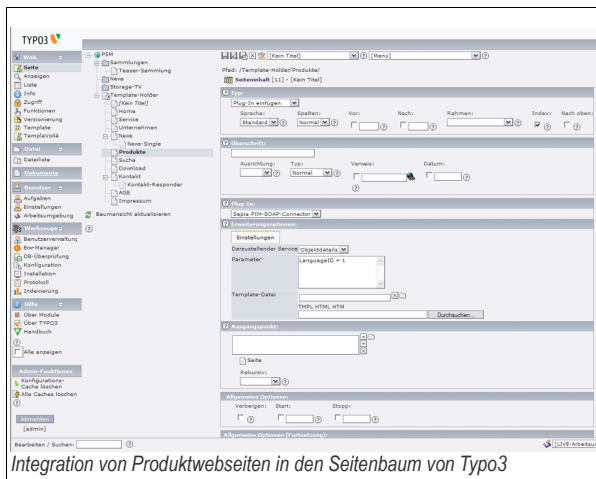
TYPO3

Web
Seite
Anzeigen
Liste
Info
Zugriff
Funktionen
Versionierung
Template
Templavoilà

Datei
Dateiliste

Dokumente

Benutzer
Aufgaben
Einstellungen
Arbeitsumgebung

Werkzeuge
Benutzerverwaltung
Erw-Manager
DB-Überprüfung
Konfiguration
Installation
Protokoll
Indexierung

Hilfe
Über Module
Über TYPO3
Handbuch

Alle anzeigen

Admin-Funktionen
Konfigurations-Cache löschen
Alle Caches löschen

Abmelden
[admin]

PSM
Sammlungen
Teaser-Sammlung
News
Storage-TV
Template-Holder
[Kein Titel]
Home
Service
Unternehmen
News
News-Single
Produkte
Suche
Download
Kontakt
Kontakt-Responder
AGB
Impressum

Baumansicht aktualisieren

[Kein Titel]
Menü

Pfad: /Template-Holder/Produkte/
Seiteninhalt [11] - [Kein Titel]

Typ:
Plug-In einfügen
Sprache: Standard
Spalten: Normal
Vor:
Nach:
Rahmen:
Index:
Nach oben:

Überschrift:
Ausrichtung:
Typ: Normal
Verweis:
Datum:

Plug-In:
Sepia PIM-SOAP-Connector

Erweiterungsoptionen:
Einstellungen
Darzustellender Service Objektdetails
Parameter LanguageID = 1
Template-Datei
TMPL HTML HTM
Durchsuchen...

Ausgangspunkt:
Seite
Rekursiv:

Allgemeine Optionen
Verbergen:
Start:
Stopp:

Allgemeine Optionen (Fortsetzung):

Bearbeiten / Suchen:

LIVE-Arbeitsu

Integration von Produktwebseiten in den Seitenbaum von Typo3